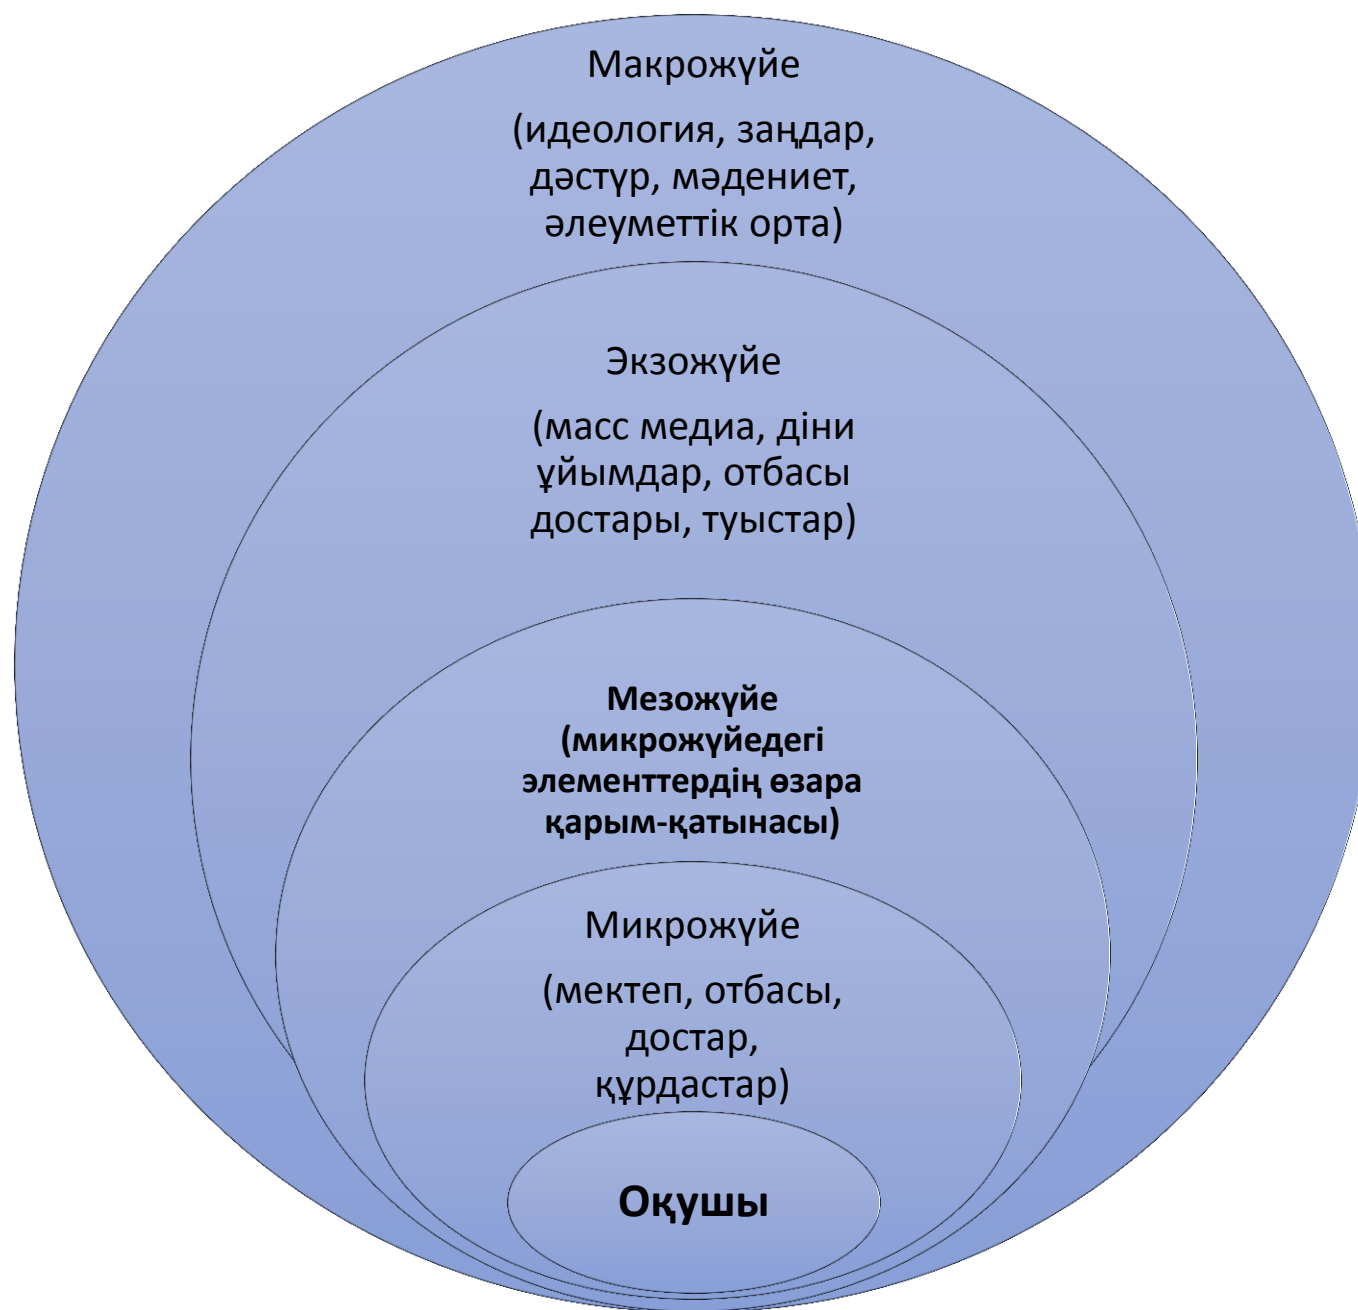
Макрожүйе

(идеология, заңдар, дәстүр, мәдениет, әлеуметтік орта)

Экзожүйе

(масс медиа, діни ұйымдар, отбасы достары, туыстар)

Мезожүйе (микрожүйедегі элементтердің өзара қарым-қатынасы)

Микрожүйе

(мектеп, отбасы, достар, құрдастар)

Оқушы